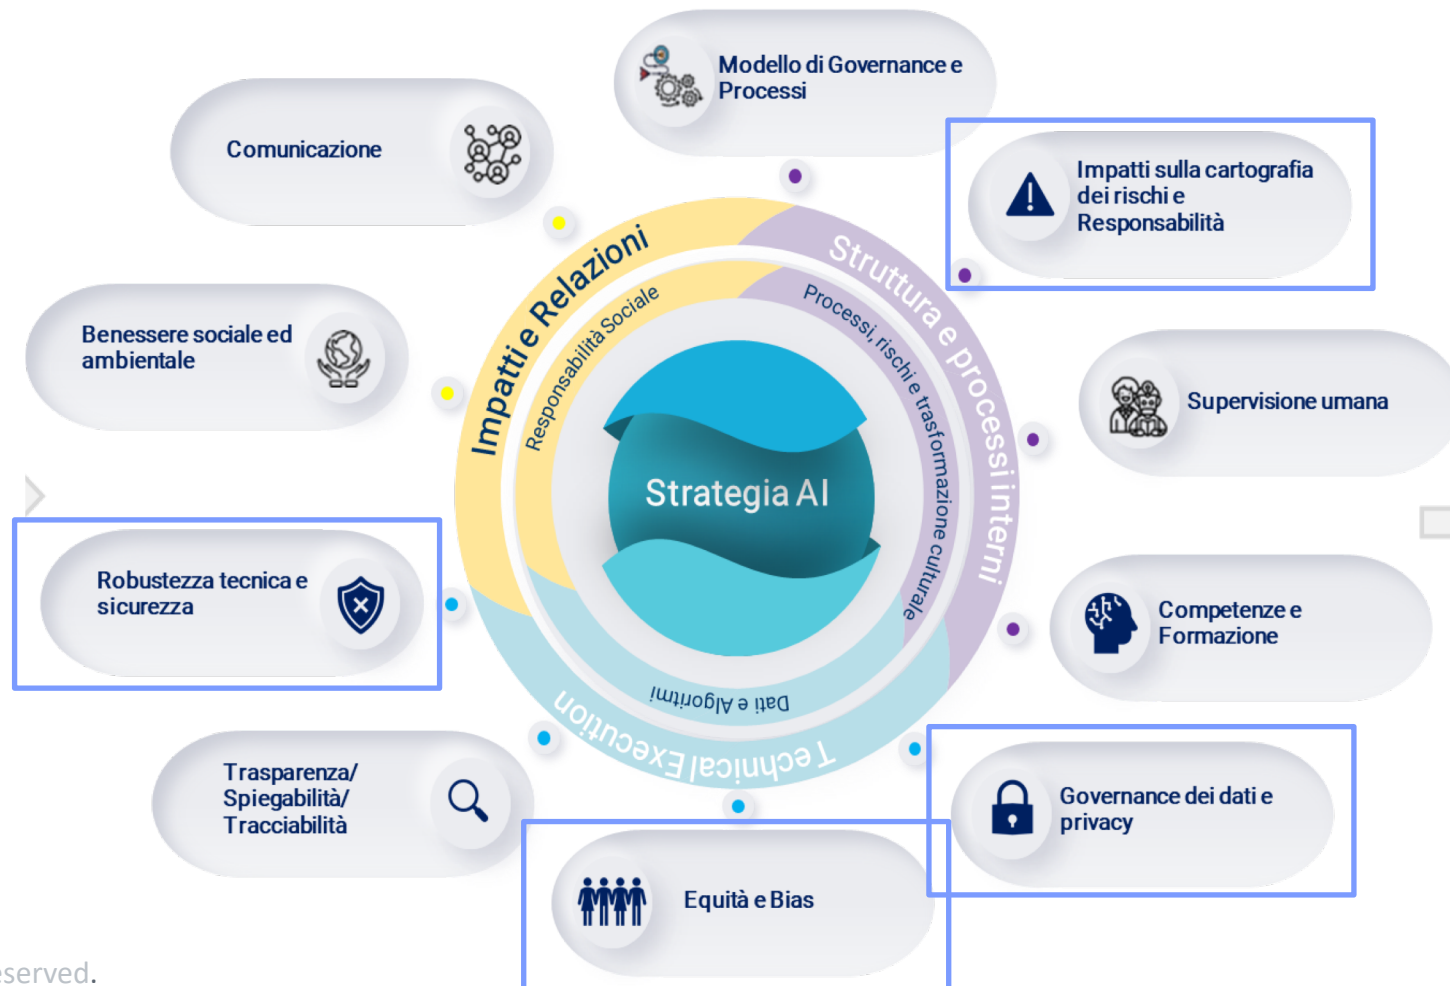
Modello di Governance e Processi

Comunicazione

Impatti sulla cartografia dei rischi e Responsabilità

Benessere sociale ed ambientale

Supervisione umana

Impatti e Relazioni

Responsabilità Sociale

Struttura e processi interni

Processi, rischi e trasformazione culturale

Strategia AI

Dati e Algoritmi

Technical Execution

Robustezza tecnica e sicurezza

Competenze e Formazione

Trasparenza/ Spiegabilità/ Tracciabilità

Governance dei dati e privacy

Equità e Bias

served.